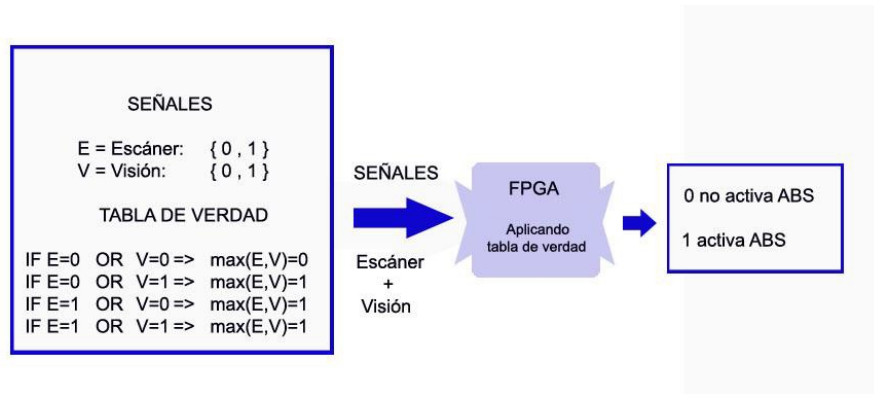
SEÑALES

E = Escáner: { 0 , 1 }
V = Visión: { 0 , 1 }

TABLA DE VERDAD

IF E=0 OR V=0 => max(E,V)=0
IF E=0 OR V=1 => max(E,V)=1
IF E=1 OR V=0 => max(E,V)=1
IF E=1 OR V=1 => max(E,V)=1

SEÑALES

Escáner
+
Visión

FPGA

Aplicando tabla de verdad

0 no activa ABS

1 activa ABS